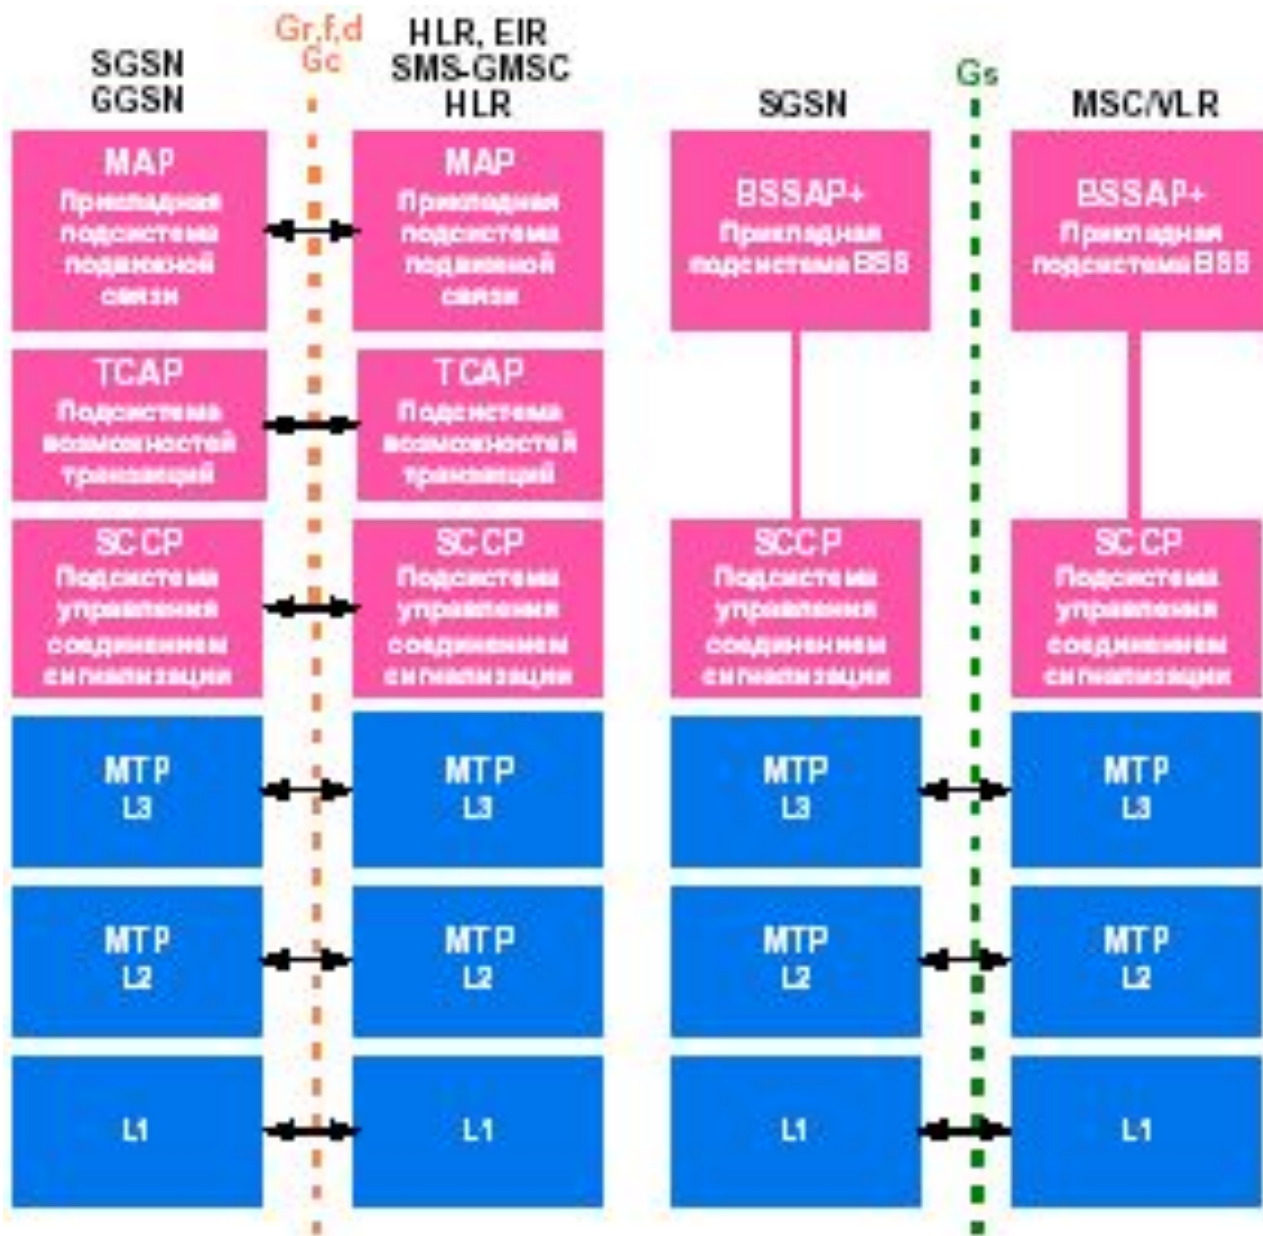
SGSN
GGSN

Gr,f,d
Gc

HLR, EIR
SMS-GMSC
HLR

SGSN

Gs

MSC/VLR

MAP
Прикладная подсистема подвижной связи

MAP
Прикладная подсистема подвижной связи

BSSAP+
Прикладная подсистема BSS

BSSAP+
Прикладная подсистема BSS

TCAP
Подсистема возможностей транзакций

TCAP
Подсистема возможностей транзакций

SCCP
Подсистема управления соединением сигнализации

SCCP
Подсистема управления соединением сигнализации

SCCP
Подсистема управления соединением сигнализации

SCCP
Подсистема управления соединением сигнализации

MTP
L3

MTP
L3

MTP
L3

MTP
L3

MTP
L2

MTP
L2

MTP
L2

MTP
L2

L1

L1

L1

L1